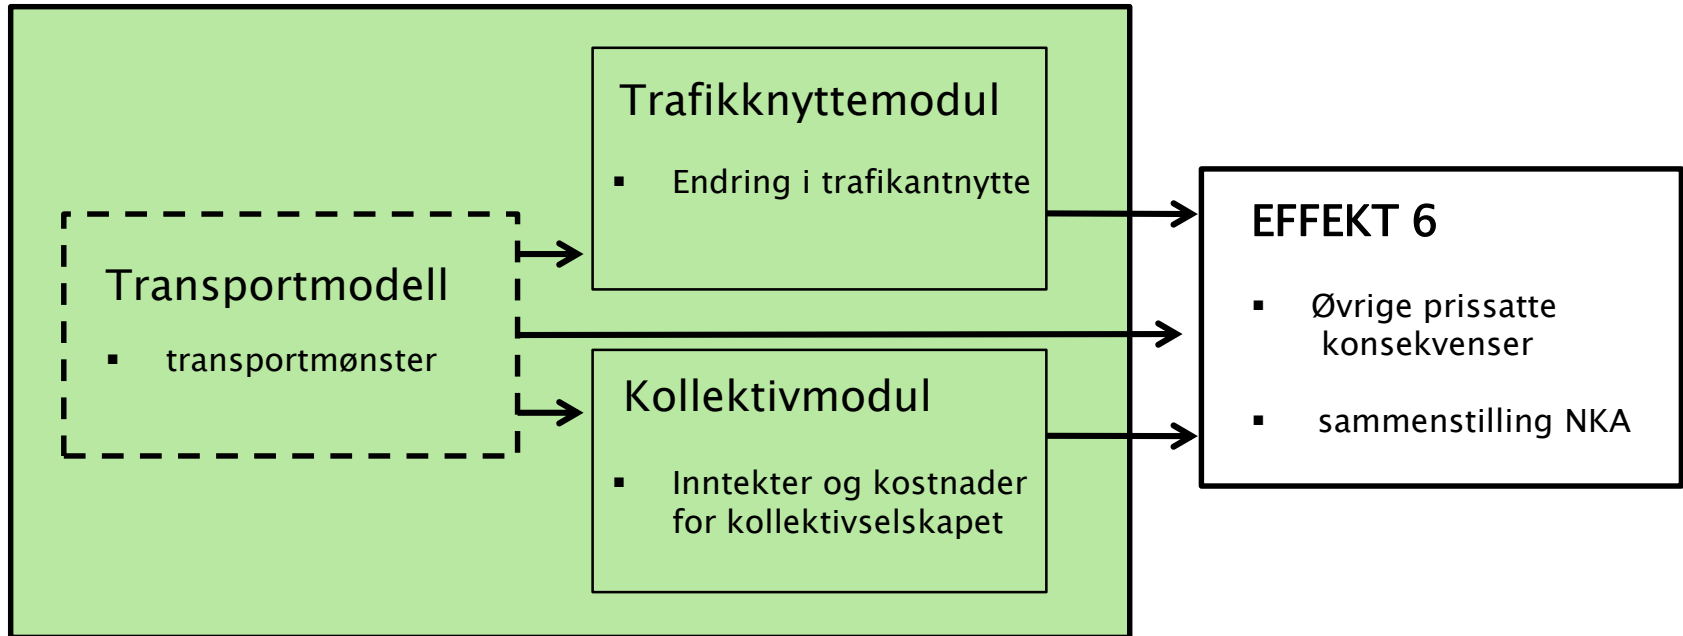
Trafikknyttemodul

▪ Endring i trafikantnytte

Transportmodell

▪ transportmønster

Kollektivmodul

▪ Inntekter og kostnader for kollektivselskapet

EFFEKT 6

▪ Øvrige prissatte konsekvenser

▪ sammenstilling NKA